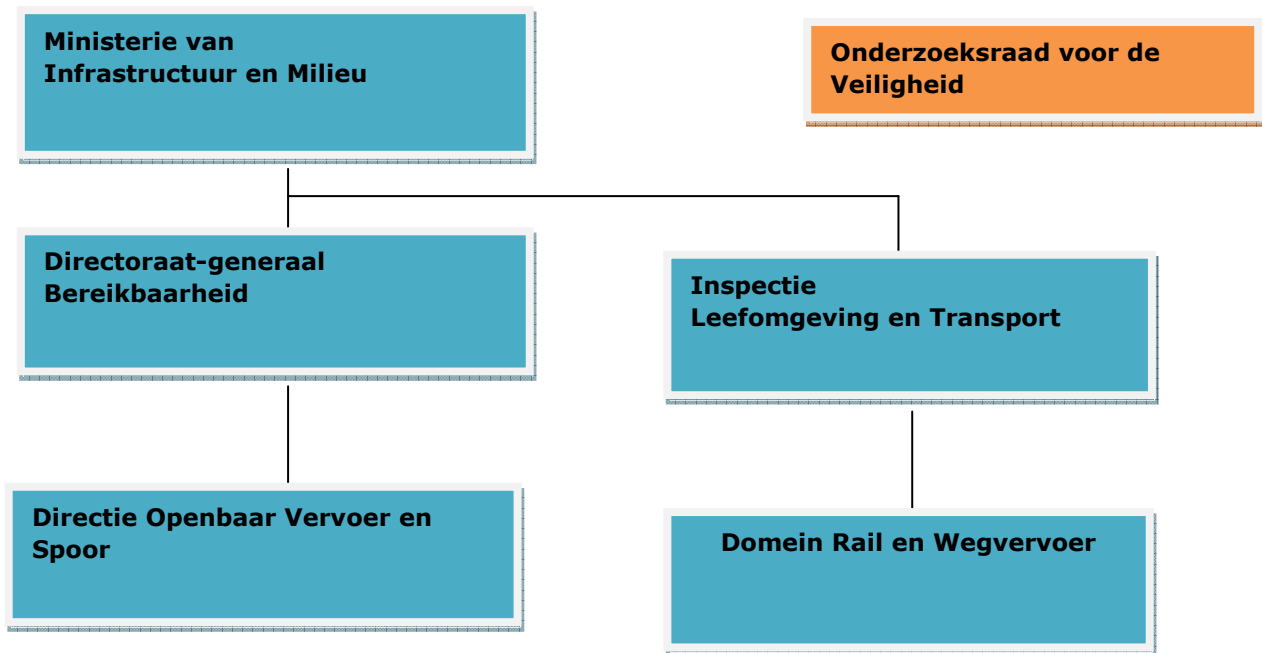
Ministerie van
Infrastructuur en Milieu

Onderzoeksraad voor de
Veiligheid

Directoraat-generaal
Bereikbaarheid

Inspectie
Leefomgeving en Transport

Directie Openbaar Vervoer en
Spoor

Domein Rail en Wegvervoer